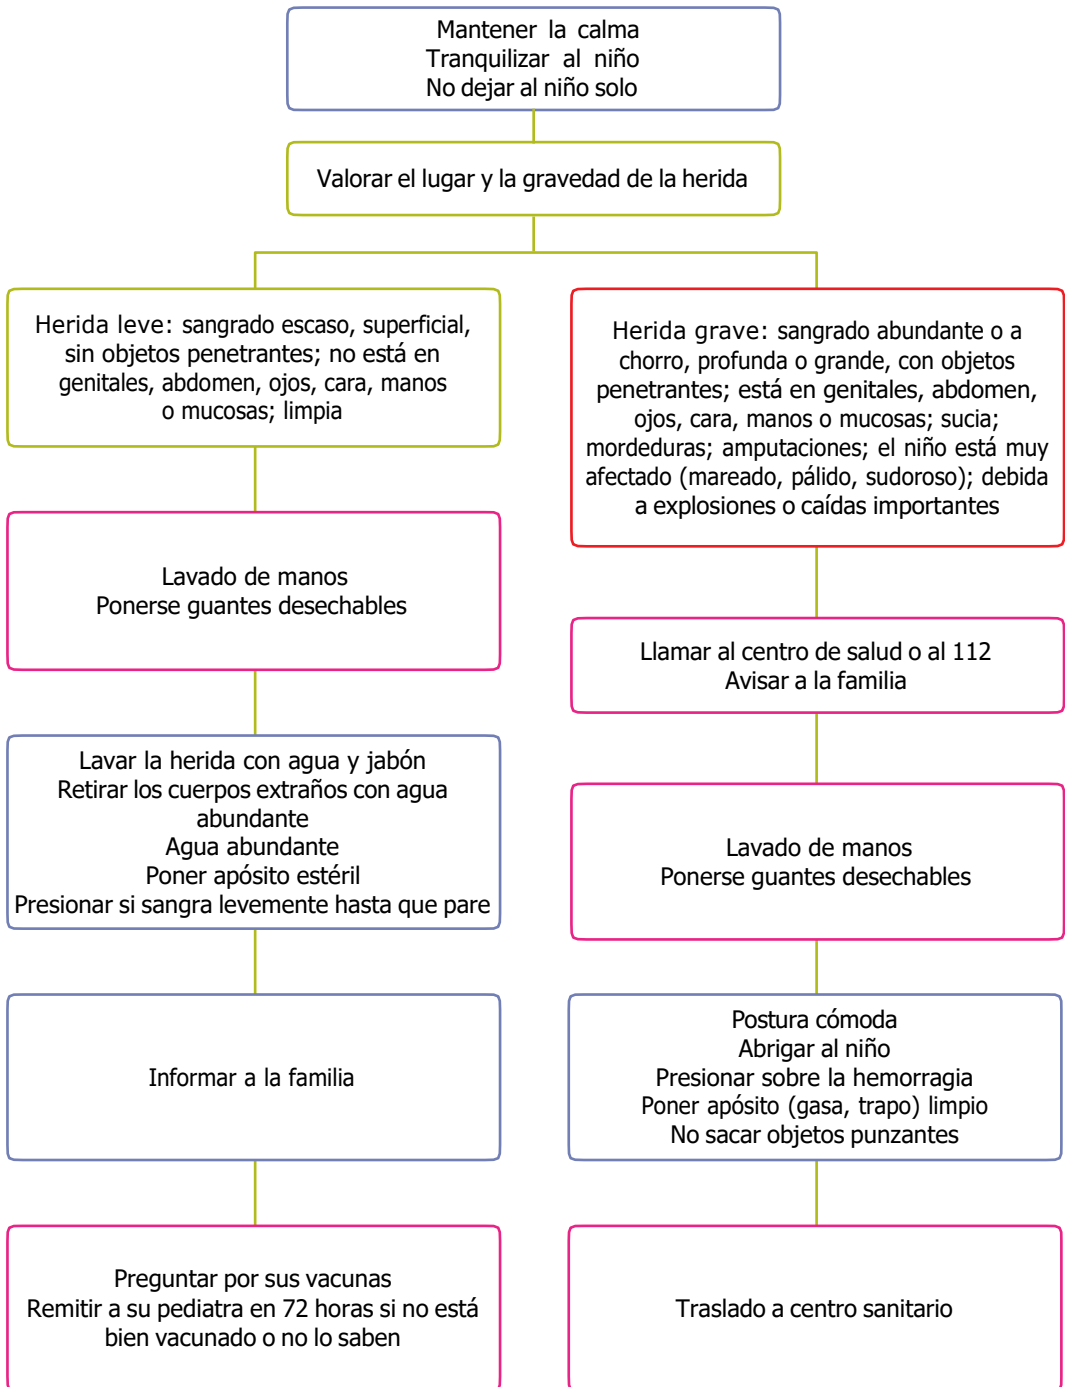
Mantener la calma
Tranquilizar al niño
No dejar al niño solo

Valorar el lugar y la gravedad de la herida

Herida leve: sangrado escaso, superficial, sin objetos penetrantes; no está en genitales, abdomen, ojos, cara, manos o mucosas; limpia

Lavado de manos
Ponerse guantes desechables

Lavar la herida con agua y jabón
Retirar los cuerpos extraños con agua abundante
Agua abundante
Poner apósito estéril
Presionar si sangra levemente hasta que pare

Informar a la familia

Preguntar por sus vacunas
Remitir a su pediatra en 72 horas si no está bien vacunado o no lo saben

Herida grave: sangrado abundante o a chorro, profunda o grande, con objetos penetrantes; está en genitales, abdomen, ojos, cara, manos o mucosas; sucia; mordeduras; amputaciones; el niño está muy afectado (mareado, pálido, sudoroso); debida a explosiones o caídas importantes

Llamar al centro de salud o al 112
Avisar a la familia

Lavado de manos
Ponerse guantes desechables

Postura cómoda
Abrigar al niño
Presionar sobre la hemorragia
Poner apósito (gasa, trapo) limpio
No sacar objetos punzantes

Traslado a centro sanitario